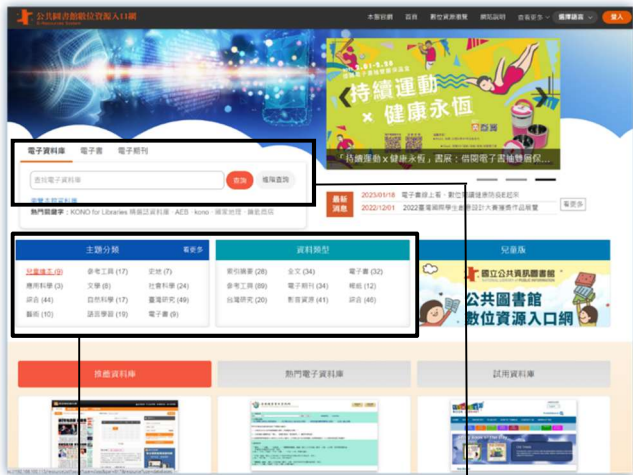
公共圖書館數位資源入口網
E-Resources System

本館館藏 首頁 數位資源導覽 網站說明 查看更多 選擇語言 登入

持續運動 × 健康永恆

「持續運動 x 健康永恆」書展：信閱電子書抽雙廚保...

電子資料庫 電子書 電子期刊

查詢電子資料庫 查詢 檢視查詢

熱門關鍵字：KOND for Libraries 博碩士論文 · AEB · kono · 國家地理 · 線上百科

最新消息
2023/01/18 電子書線上看，數位...
2022/12/01 2022臺灣國際學生創意設計大賽獲獎作品展覽
看更多

主題分類 看更多
兒童讀本 (9) 參考工具 (17) 史地 (7)
應用科學 (3) 文學 (8) 社會科學 (24)
綜合 (44) 自然科學 (17) 臺灣研究 (49)
藝術 (10) 語言學習 (19) 電子書 (9)

資料類型
索引摘要 (28) 全文 (34) 電子書 (32)
參考工具 (89) 電子期刊 (34) 報紙 (12)
台灣研究 (20) 影音資源 (41) 綜合 (40)

兒童版
國立公共資訊圖書館
公共圖書館數位資源入口網

推薦資料庫 熱門電子資料庫 試用資料庫